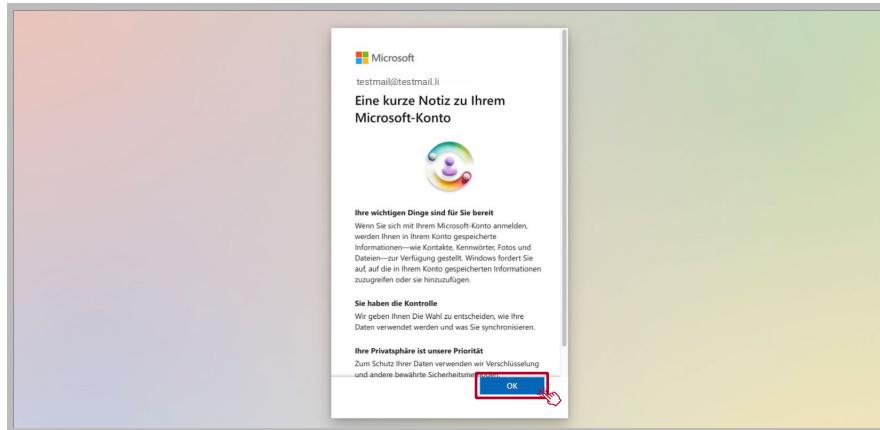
Microsoft

testmail@testmail.li

Eine kurze Notiz zu Ihrem Microsoft-Konto

Ihre wichtigen Dinge sind für Sie bereit

Wenn Sie sich mit Ihrem Microsoft-Konto anmelden, werden Ihnen in Ihrem Konto gespeicherte Informationen—wie Kontakte, Kennwörter, Fotos und Dateien—zur Verfügung gestellt. Windows fordert Sie auf, auf die in Ihrem Konto gespeicherten Informationen zuzugreifen oder sie hinzuzufügen.

Sie haben die Kontrolle

Wir geben Ihnen Die Wahl zu entscheiden, wie Ihre Daten verwendet werden und was Sie synchronisieren.

Ihre Privatsphäre ist unsere Priorität

Zum Schutz Ihrer Daten verwenden wir Verschlüsselung und andere bewährte Sicherheitsm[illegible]

OK